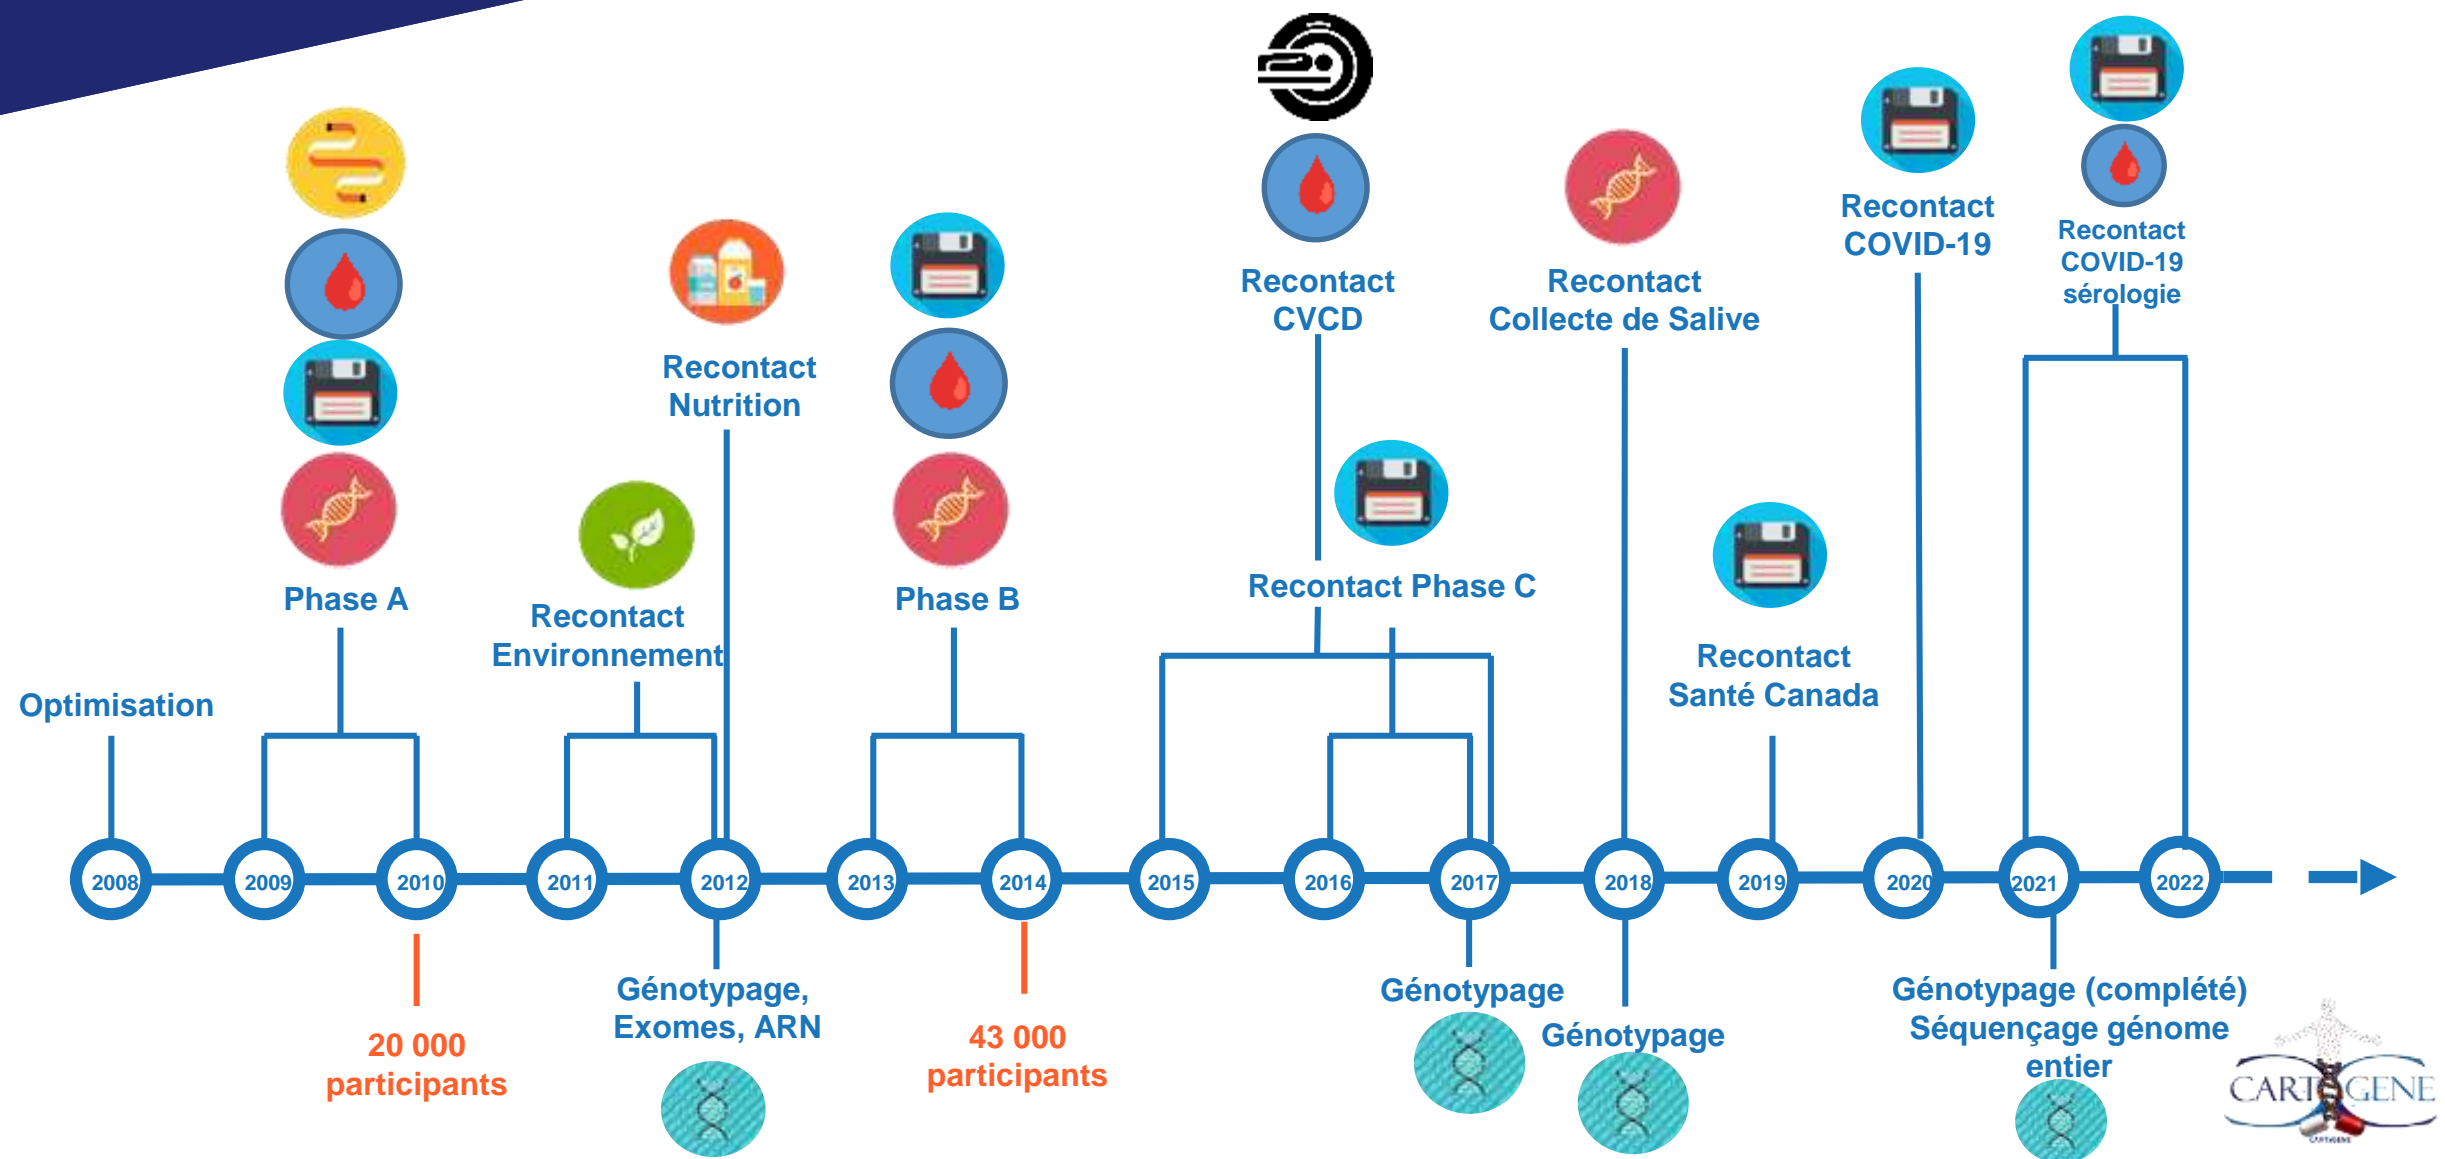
Phase A

Recontact Nutrition

Phase B

Recontact CVCD

Recontact Collecte de Salive

Recontact COVID-19

Recontact COVID-19 sérologie

Recontact Environnement

Recontact Phase C

Recontact Santé Canada

Optimisation

2008 2009 2010 2011 2012 2013 2014 2015 2016 2017 2018 2019 2020 2021 2022

20 000 participants

Génotypage, Exomes, ARN

43 000 participants

Génotypage

Génotypage

Génotypage (complété) Séquençage génome entier

CARTaGENE